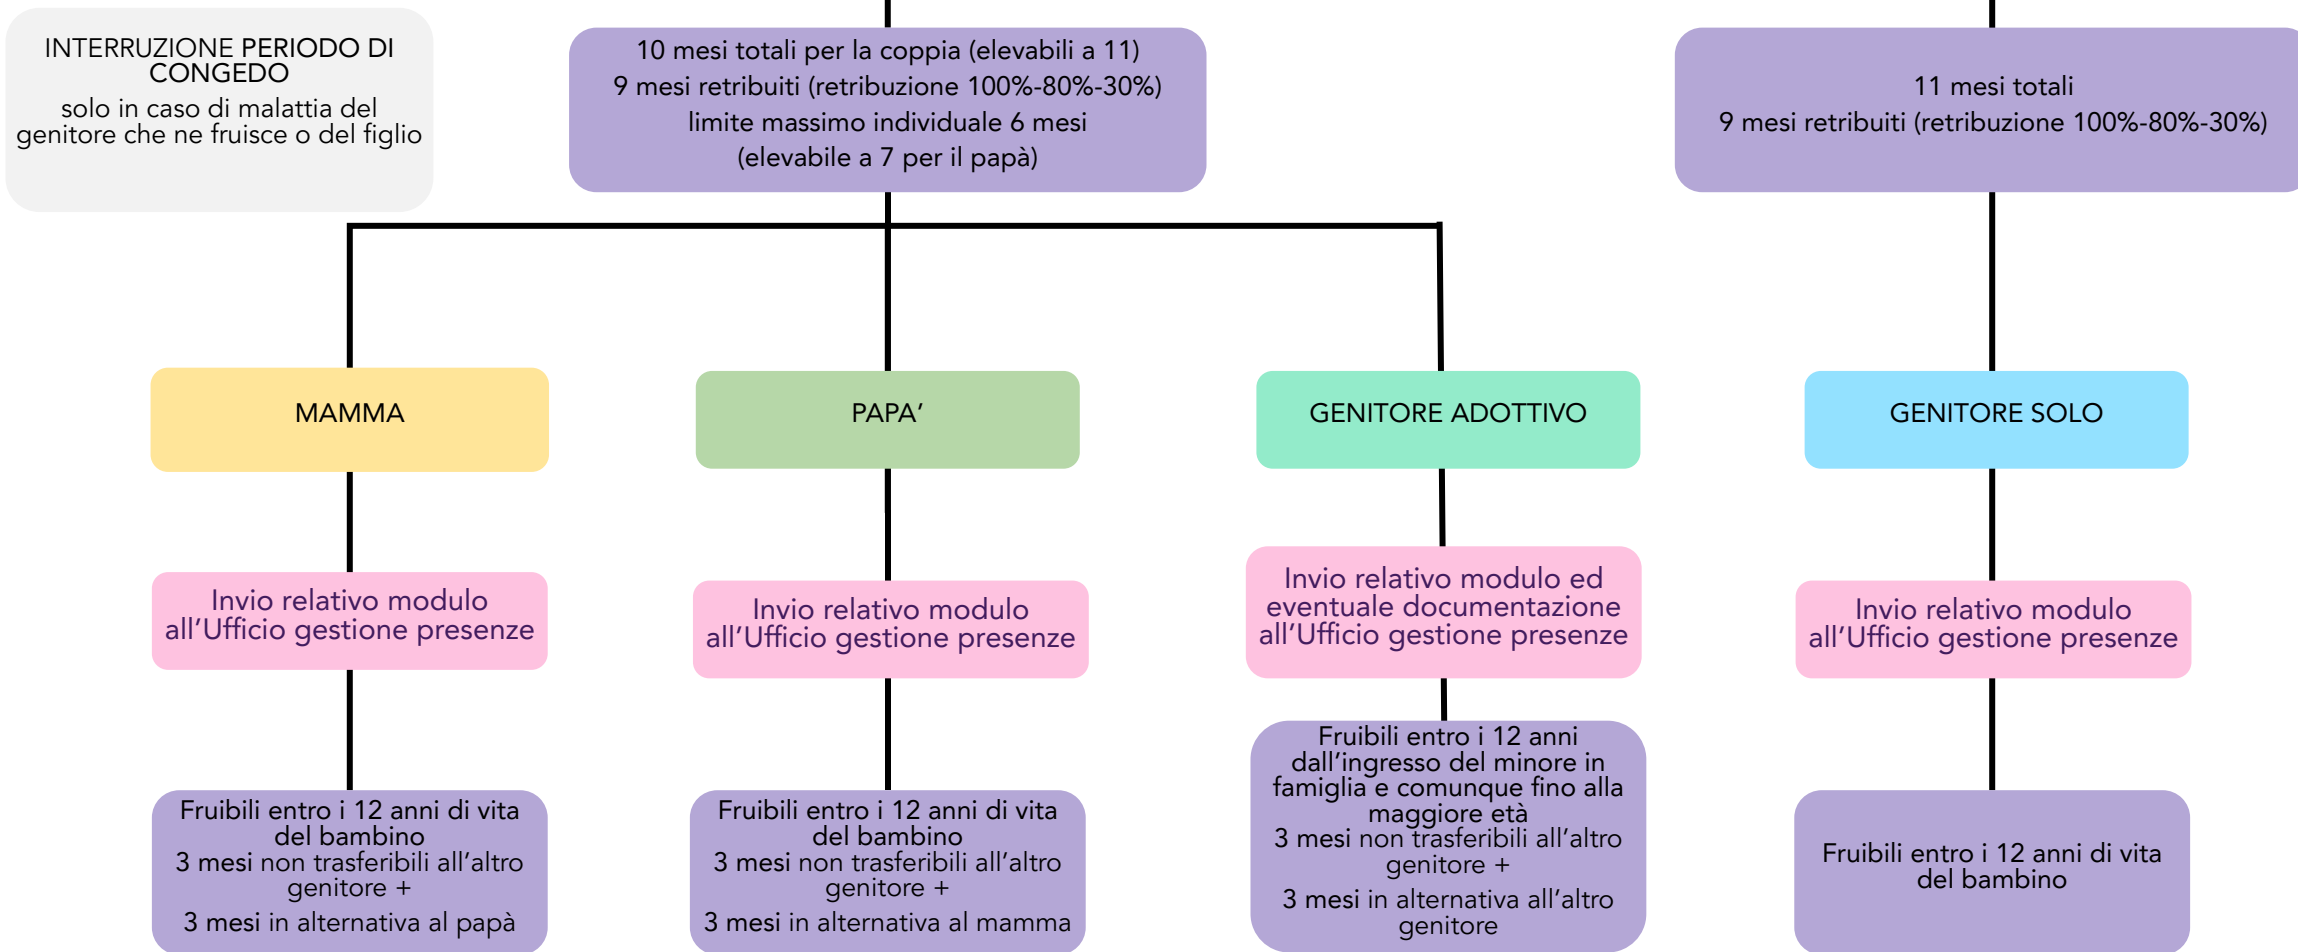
INTERRUZIONE PERIODO DI CONGEDO
solo in caso di malattia del genitore che ne fruisce o del figlio

10 mesi totali per la coppia (elevabili a 11)
9 mesi retribuiti (retribuzione 100%-80%-30%)
limite massimo individuale 6 mesi
(elevabile a 7 per il papà)

11 mesi totali
9 mesi retribuiti (retribuzione 100%-80%-30%)

MAMMA

PAPA'

GENITORE ADOTTIVO

GENITORE SOLO

Invio relativo modulo all'Ufficio gestione presenze

Invio relativo modulo all'Ufficio gestione presenze

Invio relativo modulo ed eventuale documentazione all'Ufficio gestione presenze

Invio relativo modulo all'Ufficio gestione presenze

Fruibili entro i 12 anni di vita del bambino
3 mesi non trasferibili all'altro genitore +
3 mesi in alternativa al papà

Fruibili entro i 12 anni di vita del bambino
3 mesi non trasferibili all'altro genitore +
3 mesi in alternativa al mamma

Fruibili entro i 12 anni dall'ingresso del minore in famiglia e comunque fino alla maggiore età
3 mesi non trasferibili all'altro genitore +
3 mesi in alternativa all'altro genitore

Fruibili entro i 12 anni di vita del bambino